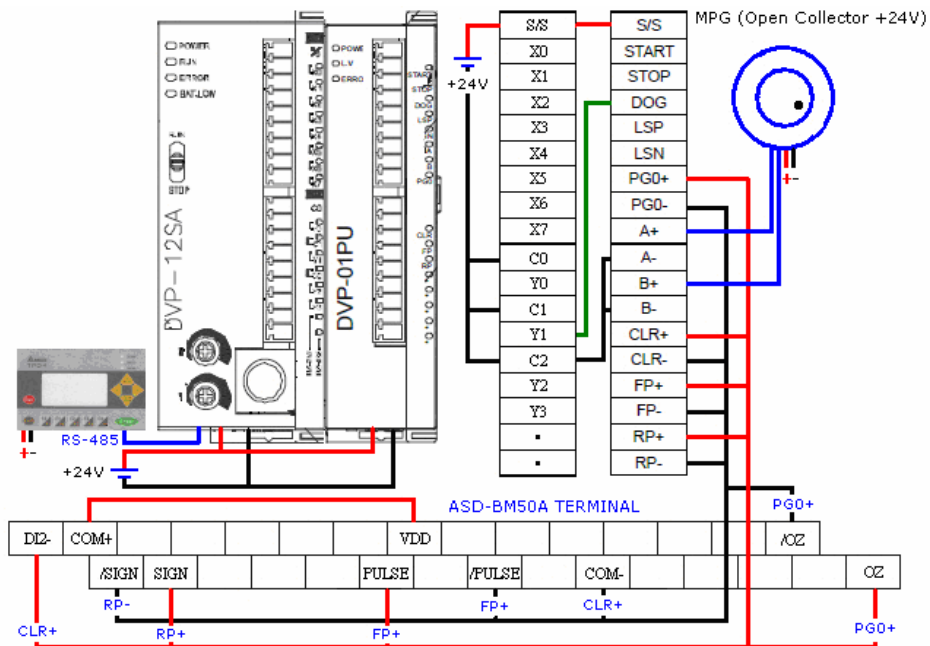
POWER
RUN
ERROR
BAT.LOW
RUN
STOP
DVP-12SA
POWER
L.V
ERROR
DVP-01PU
START
STOP
DOG
LSP
PG0
CLR

RS-485
+-
+24V

+24V

| S/S |
|---|
| X0 |
| X1 |
| X2 |
| X3 |
| X4 |
| X5 |
| X6 |
| X7 |
| C0 |
| Y0 |
| C1 |
| Y1 |
| C2 |
| Y2 |
| Y3 |
| . |
| . |

| S/S |
|---|
| START |
| STOP |
| DOG |
| LSP |
| LSN |
| PG0+ |
| PG0- |
| A+ |
| A- |
| B+ |
| B- |
| CLR+ |
| CLR- |
| FP+ |
| FP- |
| RP+ |
| RP- |

MPG (Open Collector +24V)
+-

ASD-BM50A TERMINAL
PG0+
DI2- COM+ VDD /OZ
/SIGN SIGN PULSE /PULSE COM- OZ
RP- FP+ CLR+
CLR+ RP+ FP+ PG0+